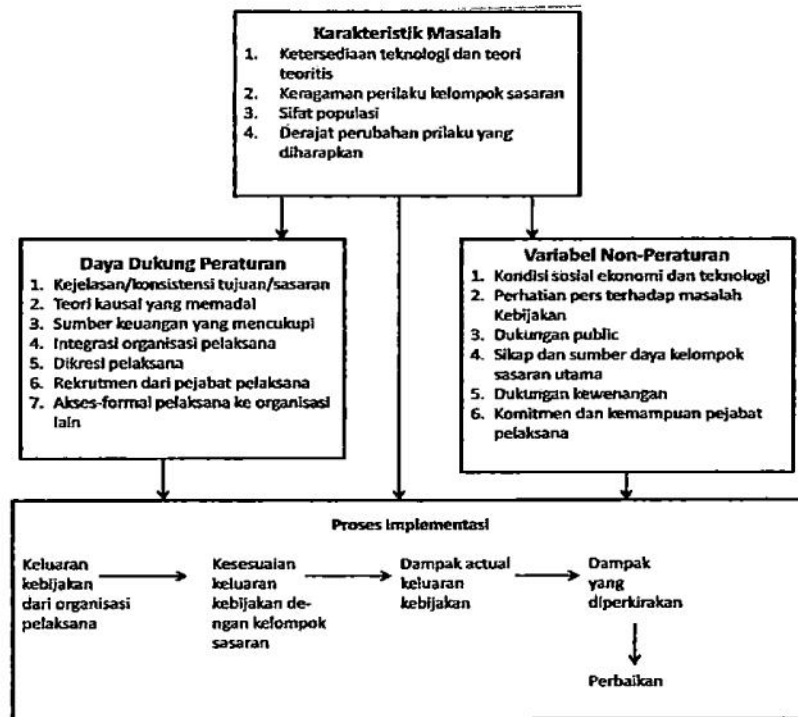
Karakteristik Masalah
1. Ketersediaan teknologi dan teori teoritis
2. Keragaman perilaku kelompok sasaran
3. Sifat populasi
4. Derajat perubahan prilaku yang diharapkan

Daya Dukung Peraturan
1. Kejelasan/konsistensi tujuan/sasaran
2. Teori kausal yang memadal
3. Sumber keuangan yang mencukupi
4. Integrasi organisasi pelaksana
5. Dikresi pelaksana
6. Rekrutmen dari pejabat pelaksana
7. Akses-formal pelaksana ke organisasi lain

Variabel Non-Peraturan
1. Kondisi sosial ekonomi dan teknologi
2. Perhatian pers terhadap masalah Kebijakan
3. Dukungan public
4. Sikap dan sumber daya kelompok sasaran utama
5. Dukungan kewenangan
6. Komitmen dan kemampuan pejabat pelaksana

Proses Implementasi

Keluaran kebijakan dari organisasi pelaksana

Kesesuaian keluaran kebijakan dengan kelompok sasaran

Dampak actual keluaran kebijakan

Dampak yang diperkirakan

Perbaikan